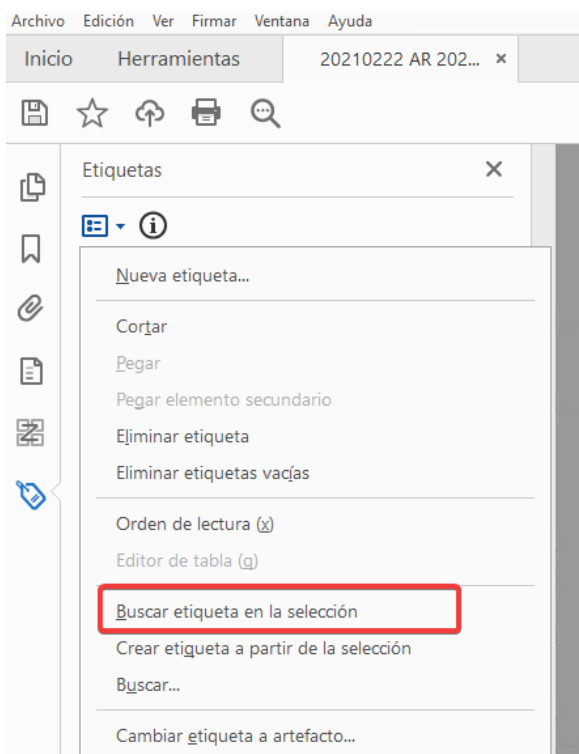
Archivo Edición Ver Firmar Ventana Ayuda

Inicio Herramientas 20210222 AR 202... ×

Etiquetas ×

Nueva etiqueta...

Cortar
Pegar
Pegar elemento secundario
Eliminar etiqueta
Eliminar etiquetas vacías

Orden de lectura (x)
Editor de tabla (g)

Buscar etiqueta en la selección
Crear etiqueta a partir de la selección
Buscar...

Cambiar etiqueta a artefacto...